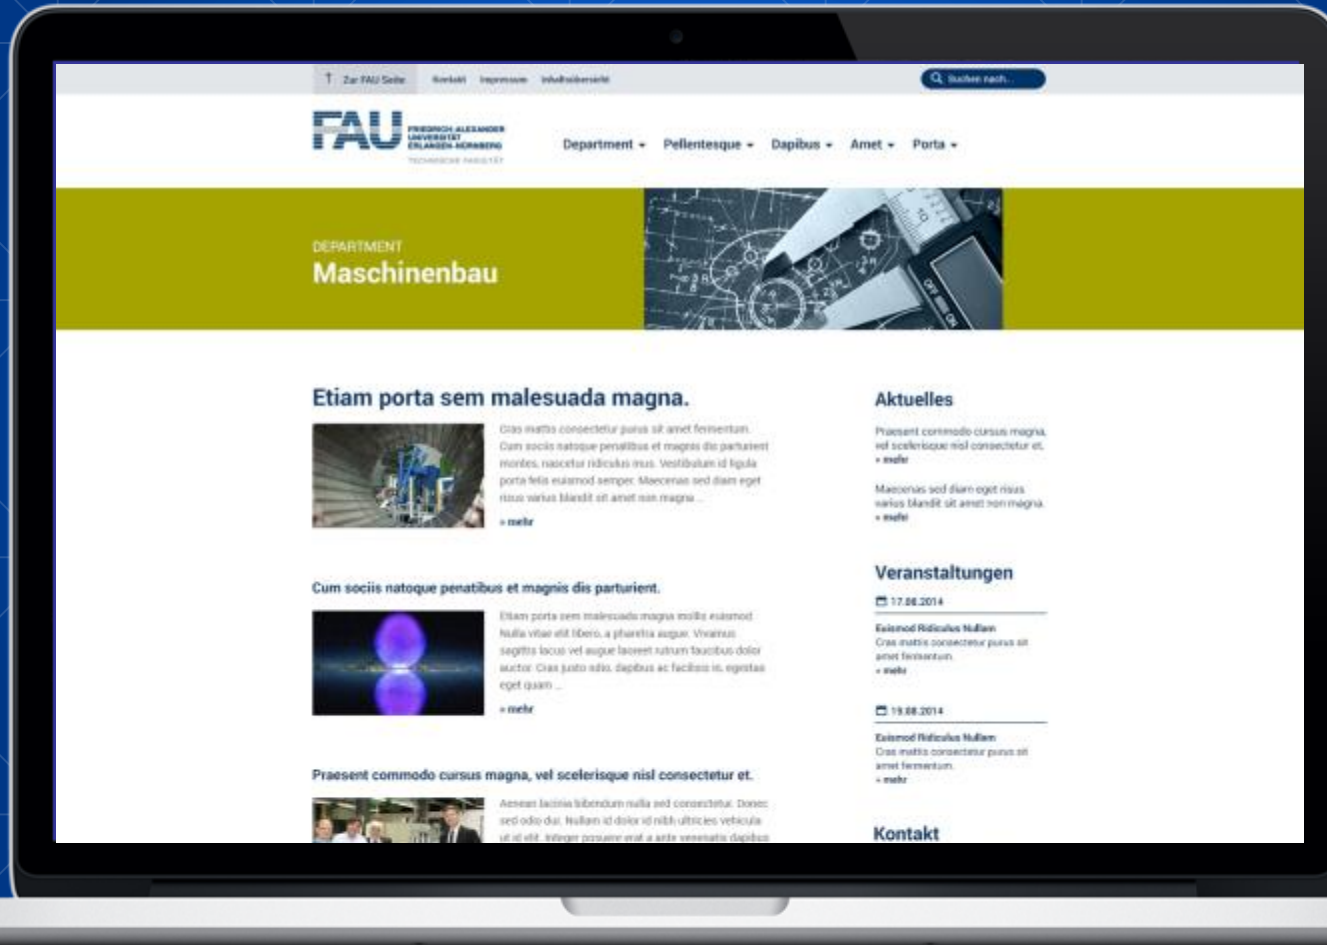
Zur FAU Seite Kontakt Impressum Inhaltsübersicht

Suchen nach...

FAU FRIEDRICH-ALEXANDER UNIVERSITÄT ERLANGEN-NÜRNBERG

TECHNISCHE FAKULTÄT

Department ▾ Pellentesque ▾ Dapibus ▾ Amet ▾ Porta ▾

DEPARTMENT

Maschinenbau

Etiam porta sem malesuada magna.

Cras mattis consectetur purus sit amet fermentum. Cum sociis natoque penatibus et magnis dis parturient montes, nascetur ridiculus mus. Vestibulum id ligula porta felis euismod semper. Maecenas sed diam eget risus varius blandit sit amet non magna ...

» mehr

Cum sociis natoque penatibus et magnis dis parturient.

Etiam porta sem malesuada magna mollis euismod. Nulla vitae elit libero, a pharetra augue. Vivamus sagittis lacus vel augue laoreet rutrum faucibus dolor auctor. Cras justo odio, dapibus ac facilisis in, egestas eget quam ...

» mehr

Praesent commodo cursus magna, vel scelerisque nisl consectetur et.

Aenean lacinia bibendum nulla sed consectetur. Donec sed odio dui. Nullam id dolor id nibh ultricies vehicula ut id elit. Integer posuere erat a ante venenatis dapibus

Aktuelles

Praesent commodo cursus magna, vel scelerisque nisl consectetur et.

» mehr

Maecenas sed diam eget risus varius blandit sit amet non magna.

» mehr

Veranstaltungen

17.08.2014

Euismod Ridiculus Nullam

Cras mattis consectetur purus sit amet fermentum.

» mehr

19.08.2014

Euismod Ridiculus Nullam

Cras mattis consectetur purus sit amet fermentum.

» mehr

Kontakt